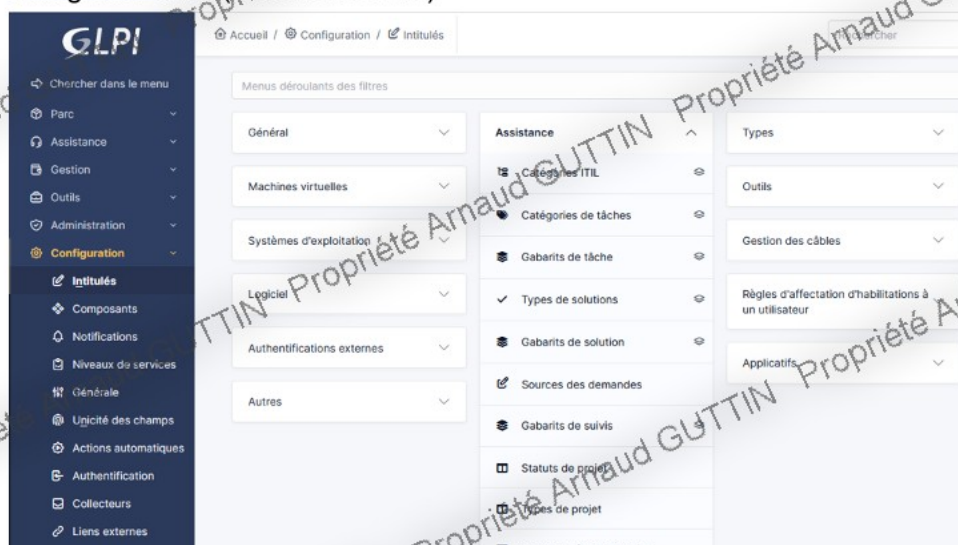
GLPI

Accueil / Configuration / Intitulés

Chercher

Chercher dans le menu
Parc
Assistance
Gestion
Outils
Administration
Configuration
Intitulés
Composants
Notifications
Niveaux de services
Générale
Unicité des champs
Actions automatiques
Authentification
Collecteurs
Liens externes

Menus déroulants des filtres

Général
Machines virtuelles
Systèmes d'exploitation
Logiciel
Authentifications externes
Autres

Assistance
Catégories ITIL
Catégories de tâches
Gabarits de tâche
Types de solutions
Gabarits de solution
Sources des demandes
Gabarits de suivis
Statuts de projet
Types de projet

Types
Outils
Gestion des câbles
Règles d'affectation d'habilitations à un utilisateur
Applicatifs

Propriété Arnaud GUTTIN Propriété Arnaud GUTTIN Propriété Arnaud GUTTIN Propriété Arnaud GUTTIN